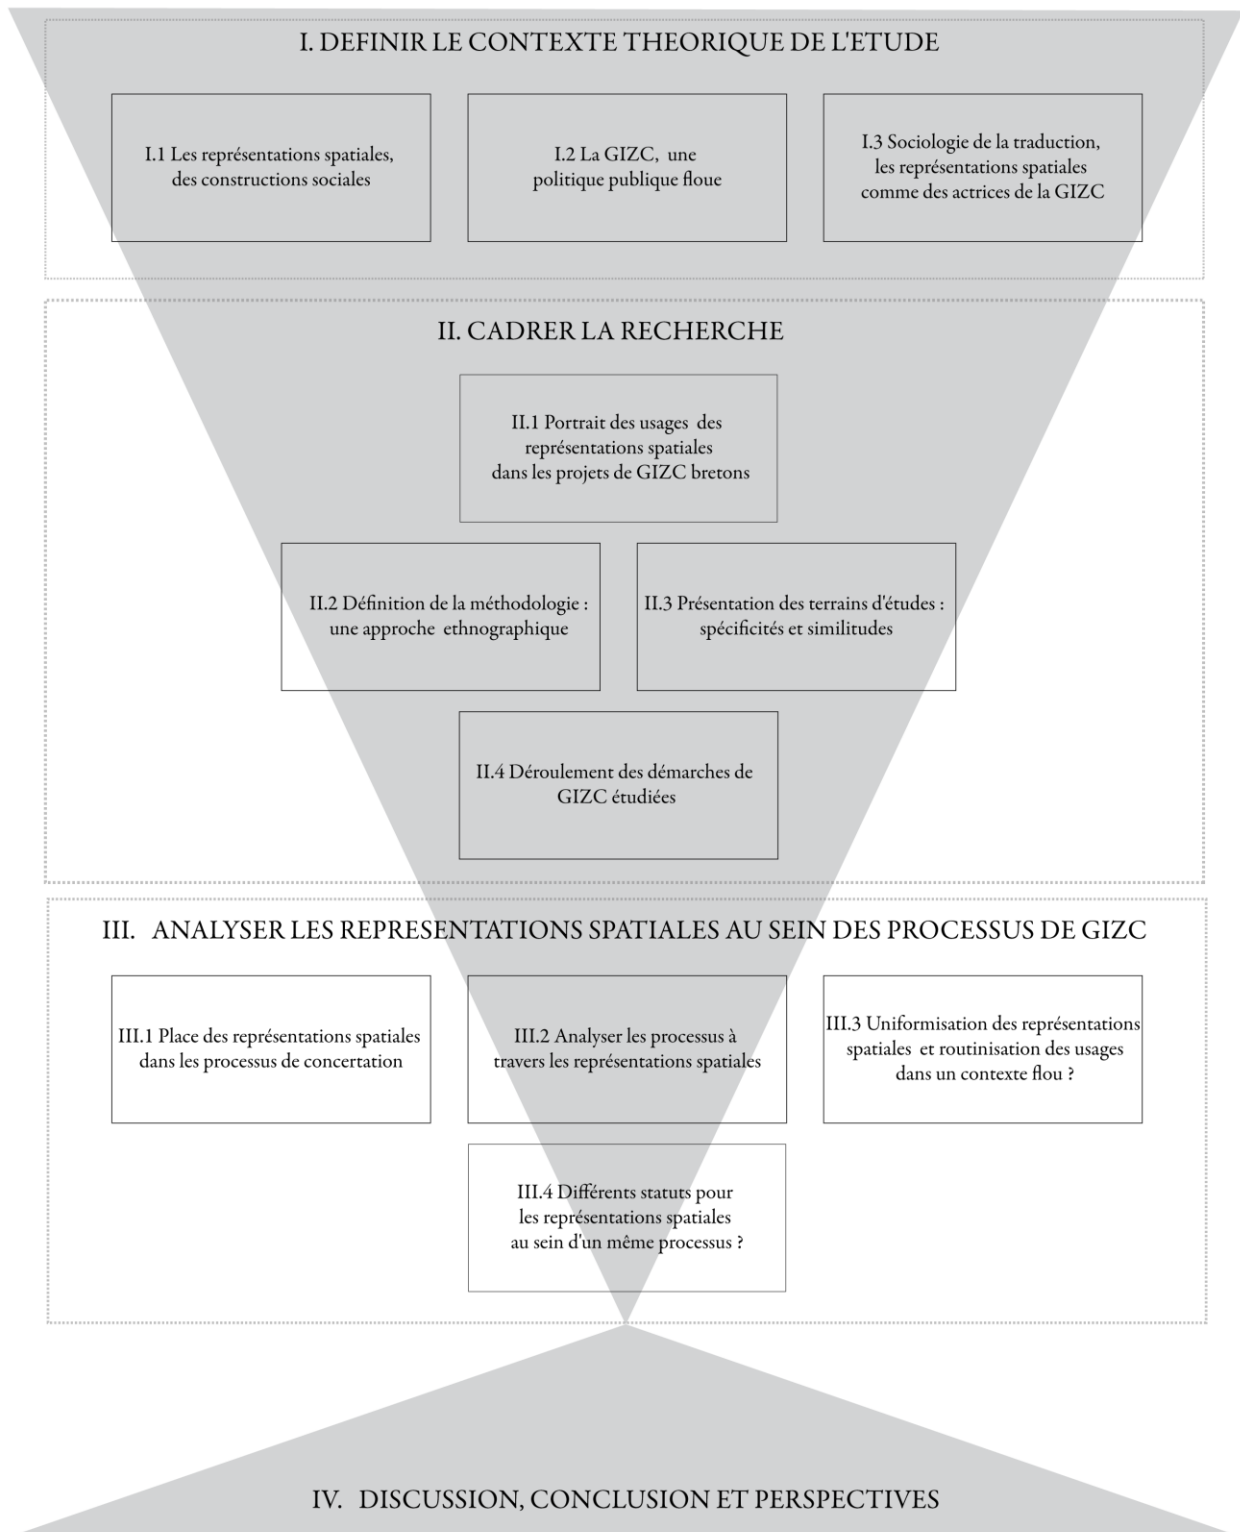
I. DEFINIR LE CONTEXTE THEORIQUE DE L'ETUDE

I.1 Les représentations spatiales, des constructions sociales

I.2 La GIZC, une politique publique floue

I.3 Sociologie de la traduction, les représentations spatiales comme des actrices de la GIZC

II. CADRER LA RECHERCHE

II.1 Portrait des usages des représentations spatiales dans les projets de GIZC bretons

II.2 Définition de la méthodologie : une approche ethnographique

II.3 Présentation des terrains d'études : spécificités et similitudes

II.4 Déroulement des démarches de GIZC étudiées

III. ANALYSER LES REPRESENTATIONS SPATIALES AU SEIN DES PROCESSUS DE GIZC

III.1 Place des représentations spatiales dans les processus de concertation

III.2 Analyser les processus à travers les représentations spatiales

III.3 Uniformisation des représentations spatiales et routinisation des usages dans un contexte flou ?

III.4 Différents statuts pour les représentations spatiales au sein d'un même processus ?

IV. DISCUSSION, CONCLUSION ET PERSPECTIVES